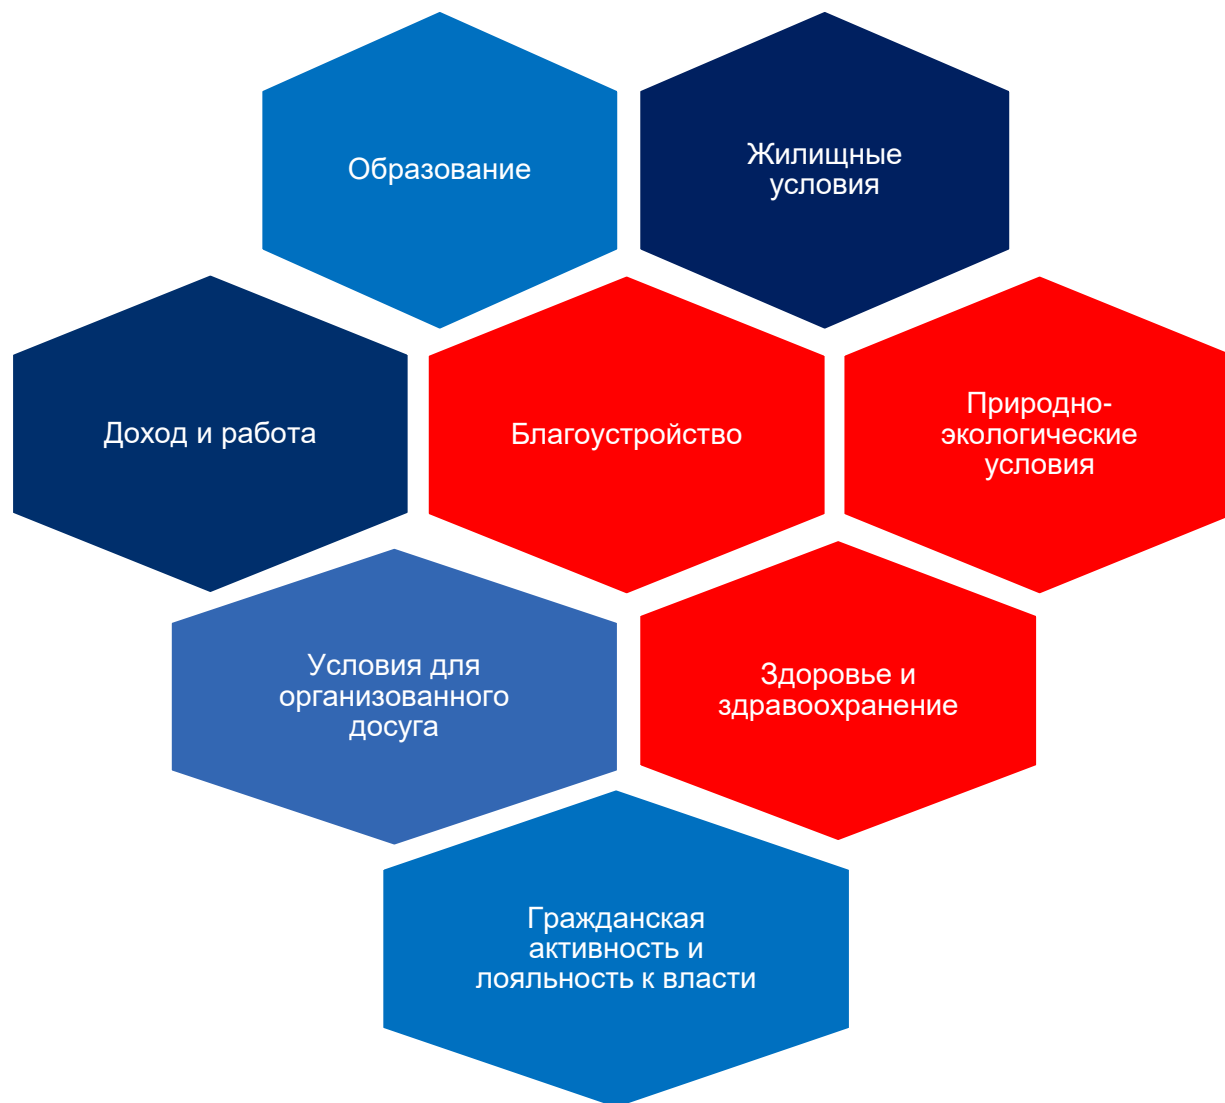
Образование

Жилищные условия

Доход и работа

Благоустройство

Природно-экологические условия

Условия для организованного досуга

Здоровье и здравоохранение

Гражданская активность и лояльность к власти